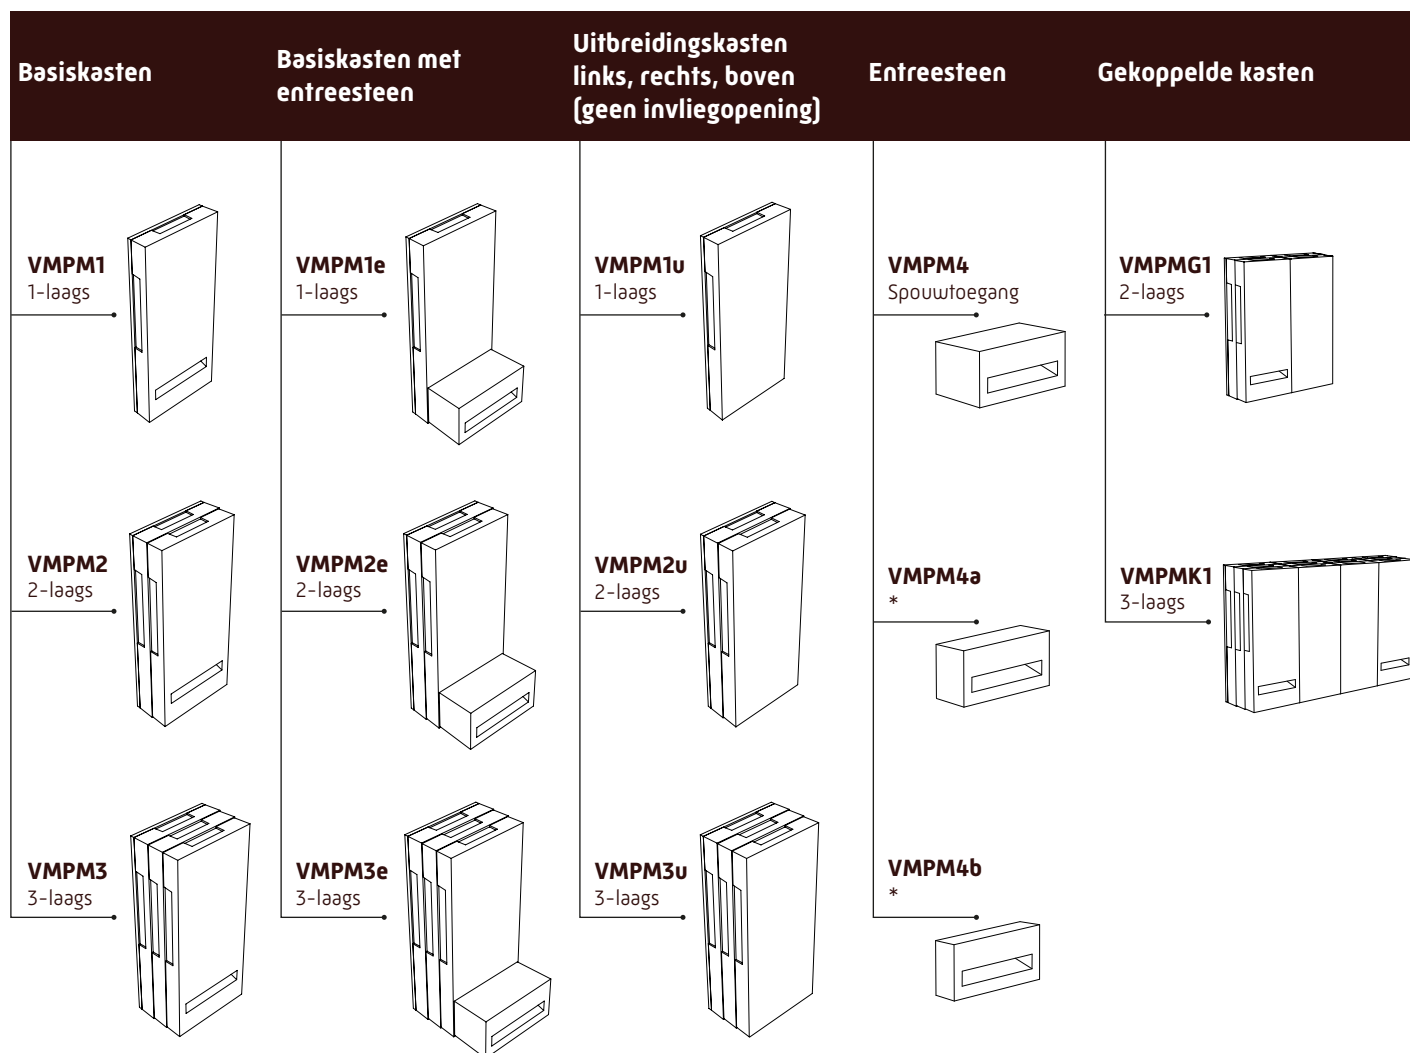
Basiskasten

VMPM1
1-laags

VMPM2
2-laags

VMPM3
3-laags

Basiskasten met entreesteen

VMPM1e
1-laags

VMPM2e
2-laags

VMPM3e
3-laags

Uitbreidingskasten links, rechts, boven (geen invliegopening)

VMPM1u
1-laags

VMPM2u
2-laags

VMPM3u
3-laags

Entreesteen

VMPM4
Spouwtoegang

VMPM4a
*

VMPM4b
*

Gekoppelde kasten

VMPMG1
2-laags

VMPMK1
3-laags